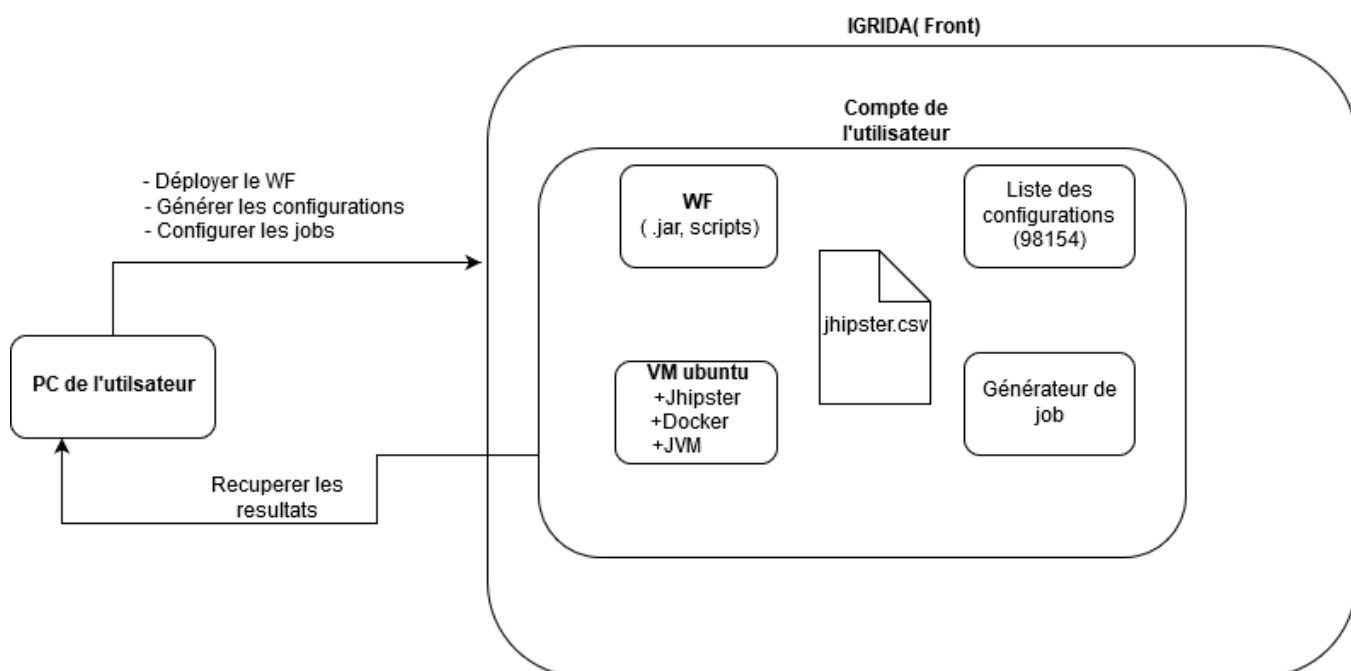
IGRIDA( Front)

Compte de l'utilisateur

- Déployer le WF
- Générer les configurations
- Configurer les jobs

WF
( .jar, scripts)

Liste des configurations (98154)

jhipster.csv

PC de l'utilsateur

VM ubuntu
+Jhipster
+Docker
+JVM

Générateur de job

Recuperer les resultats